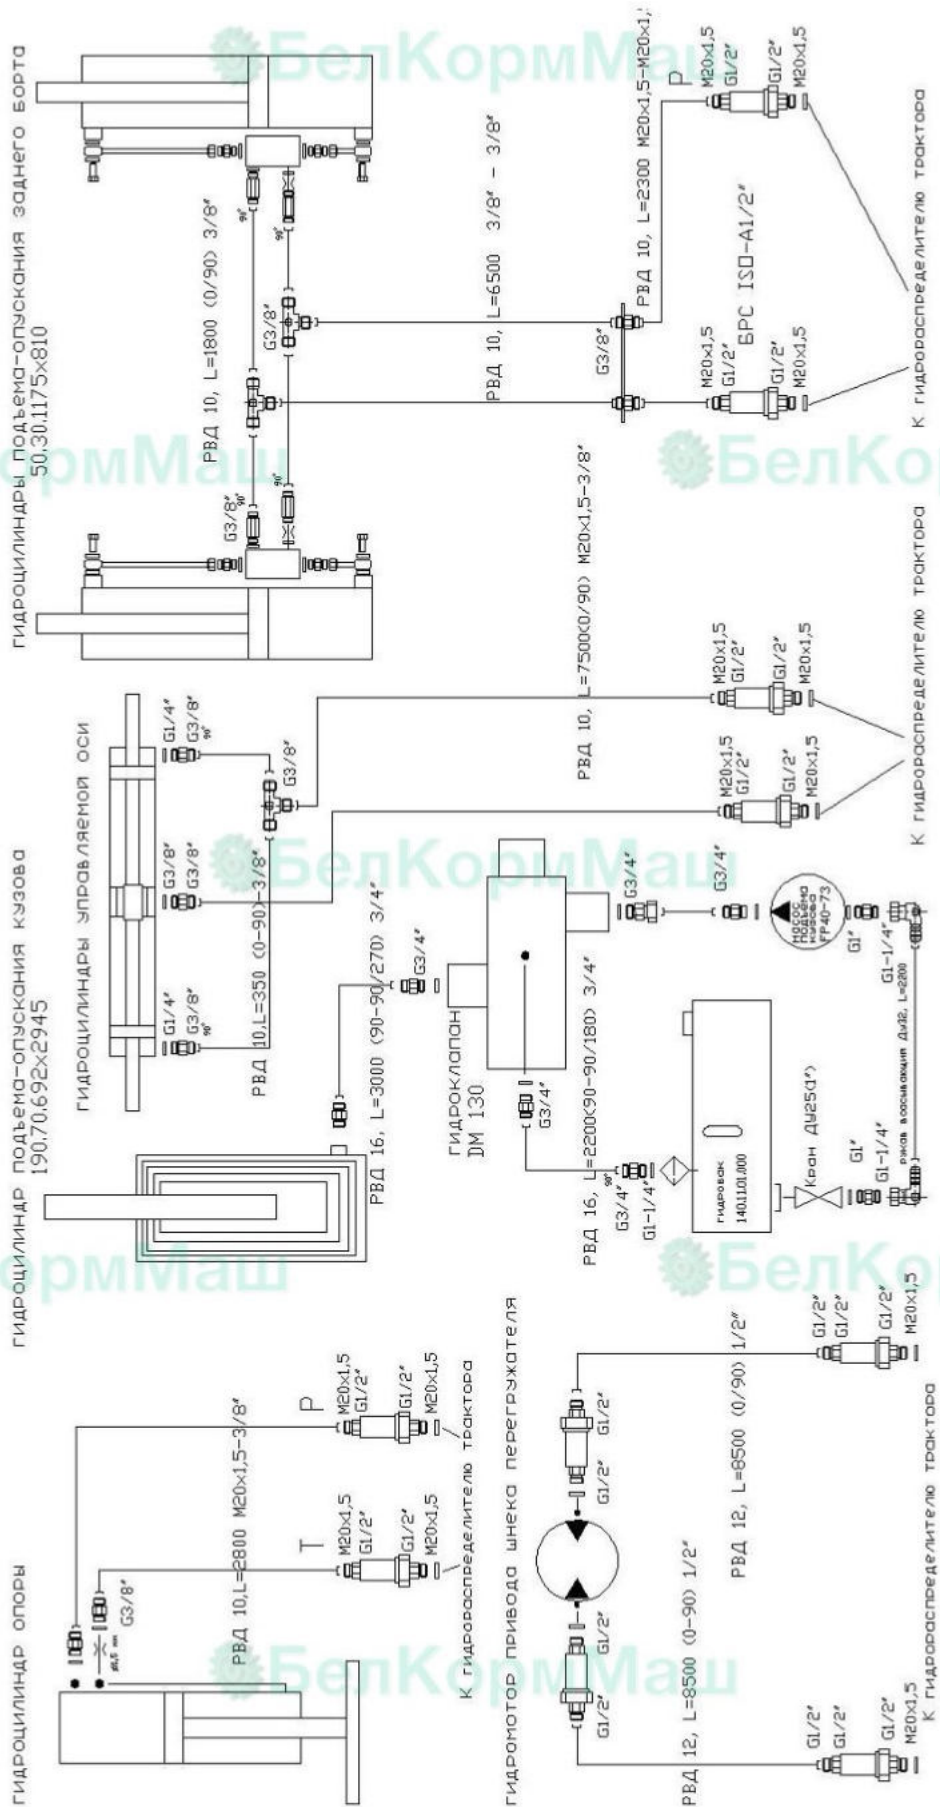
БелКормМаш

Гидроцилиндры подъема-опускания заднего борта
50.30.1175х810

РВД 10, L=1800 (0/90) 3/8"
G3/8"
90°
G3/8"
РВД 10, L=6500 3/8" - 3/8"
G3/8"
РВД 10, L=2300 М20х1,5-М20х1,5
P
М20х1,5
G1/2"
G1/2"
М20х1,5
БРС ISO-A1/2"
М20х1,5
G1/2"
G1/2"
М20х1,5
К гидрораспределителю трактора

Гидроцилиндр подъема-опускания кузова
190.70.692х2945

Гидроцилиндры управляемой оси
G1/4"
G3/8"
90°
G3/8"
G3/8"
G3/8"
G1/4"
G3/8"
90°
РВД 10,L=350 (0-90) 3/8"
РВД 10, L=7500(0/90) М20х1,5-3/8"
М20х1,5
G1/2"
G1/2"
М20х1,5
М20х1,5
G1/2"
G1/2"
М20х1,5
К гидрораспределителю трактора

РВД 16, L=3000 (90-90/270) 3/4"
G3/4"
Гидроклапан
DM 130
G3/4"
G3/4"
G3/4"
Насос подъема кузова FP40-73
G1"
G1-1/4"
Рукав всасывающий Ду32, L=2200
РВД 16, L=2200(90-90/180) 3/4"
G3/4"
90°
G1-1/4"
Гидробак
1401101.000
Кран ДУ25(1")
G1"
G1-1/4"

Гидроцилиндр опоры
G3/8"
РВД 10,L=2800 М20х1,5-3/8"
T
М20х1,5
G1/2"
G1/2"
М20х1,5
P
М20х1,5
G1/2"
G1/2"
М20х1,5
К гидрораспределителю трактора

Гидромотор привода шнека перегружателя
G1/2"
G1/2"
G1/2"
G1/2"
РВД 12, L=8500 (0-90) 1/2"
РВД 12, L=8500 (0/90) 1/2"
G1/2"
G1/2"
G1/2"
М20х1,5
G1/2"
G1/2"
G1/2"
М20х1,5
К гидрораспределителю трактора